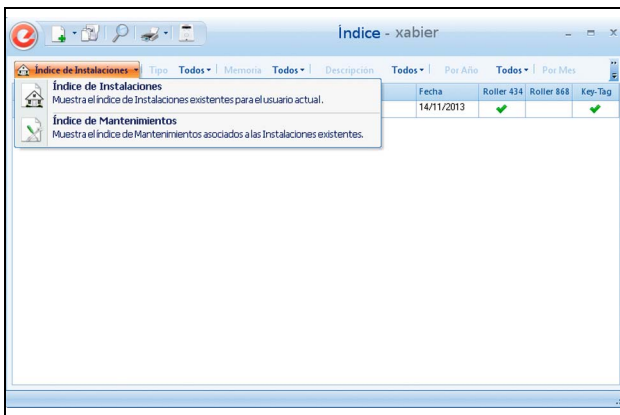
Índice - xabier

Índice de Instalaciones ▾ | Tipo Todos ▾ | Memoria Todos ▾ | Descripción Todos ▾ | Por Año Todos ▾ | Por Mes

Índice de Instalaciones
Muestra el índice de Instalaciones existentes para el usuario actual.

Índice de Mantenimientos
Muestra el índice de Mantenimientos asociados a las Instalaciones existentes.

| Fecha | Roller 434 | Roller 868 | Key-Tag |
|---|---|---|---|
| 14/11/2013 | ✔ | | ✔ |